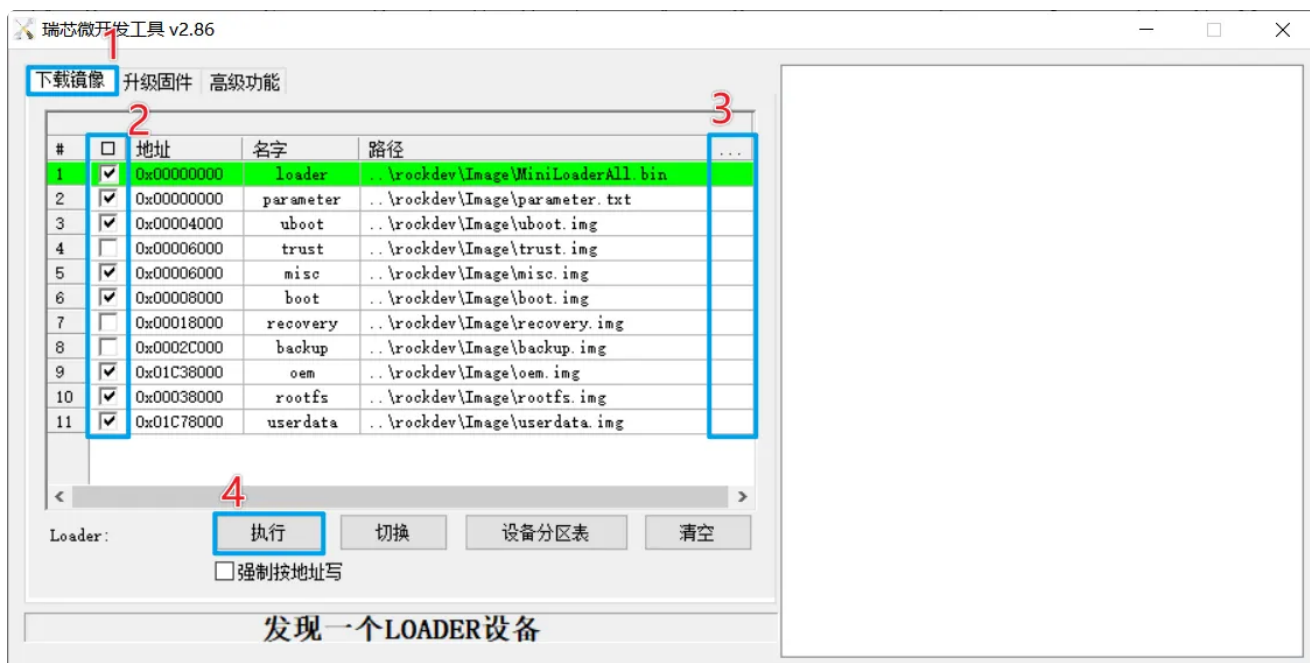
瑞芯微开发工具 v2.86

1
下载镜像 升级固件 高级功能

2 3

| # | ☐ | 地址 | 名字 | 路径 | ... |
|---|---|---|---|---|---|
| 1 | ☑ | 0x00000000 | loader | ..\rockdev\Image\MiniLoaderAll.bin | |
| 2 | ☑ | 0x00000000 | parameter | ..\rockdev\Image\parameter.txt | |
| 3 | ☑ | 0x00004000 | uboot | ..\rockdev\Image\uboot.img | |
| 4 | ☐ | 0x00006000 | trust | ..\rockdev\Image\trust.img | |
| 5 | ☑ | 0x00006000 | misc | ..\rockdev\Image\misc.img | |
| 6 | ☑ | 0x00008000 | boot | ..\rockdev\Image\boot.img | |
| 7 | ☐ | 0x00018000 | recovery | ..\rockdev\Image\recovery.img | |
| 8 | ☐ | 0x0002C000 | backup | ..\rockdev\Image\backup.img | |
| 9 | ☑ | 0x01C38000 | oem | ..\rockdev\Image\oem.img | |
| 10 | ☑ | 0x00038000 | rootfs | ..\rockdev\Image\rootfs.img | |
| 11 | ☑ | 0x01C78000 | userdata | ..\rockdev\Image\userdata.img | |

4
Loader: 执行 切换 设备分区表 清空
☐强制按地址写

发现一个LOADER设备